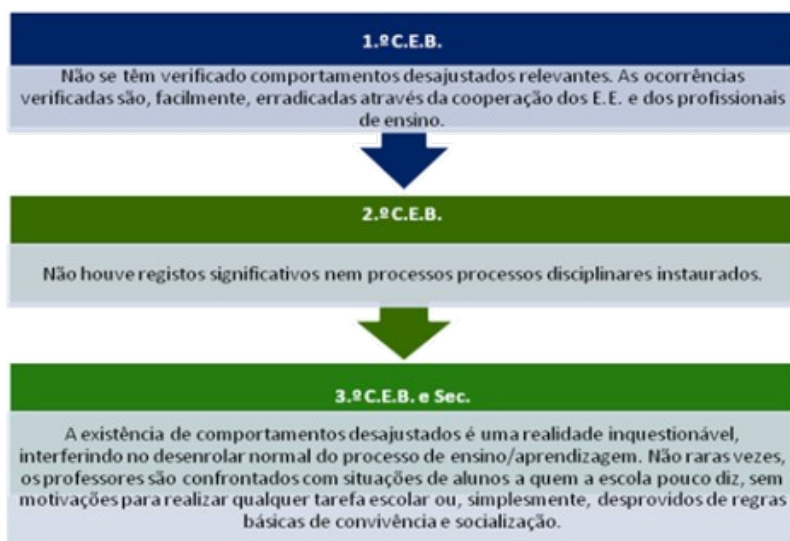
1.º C.E.B.

Não se têm verificado comportamentos desajustados relevantes. As ocorrências verificadas são, facilmente, erradicadas através da cooperação dos E.E. e dos profissionais de ensino.

2.º C.E.B.

Não houve registos significativos nem processos processos disciplinares instaurados.

3.º C.E.B. e Sec.

A existência de comportamentos desajustados é uma realidade inquestionável, interferindo no desenrolar normal do processo de ensino/aprendizagem. Não raras vezes, os professores são confrontados com situações de alunos a quem a escola pouco diz, sem motivações para realizar qualquer tarefa escolar ou, simplesmente, desprovidos de regras básicas de convivência e socialização.